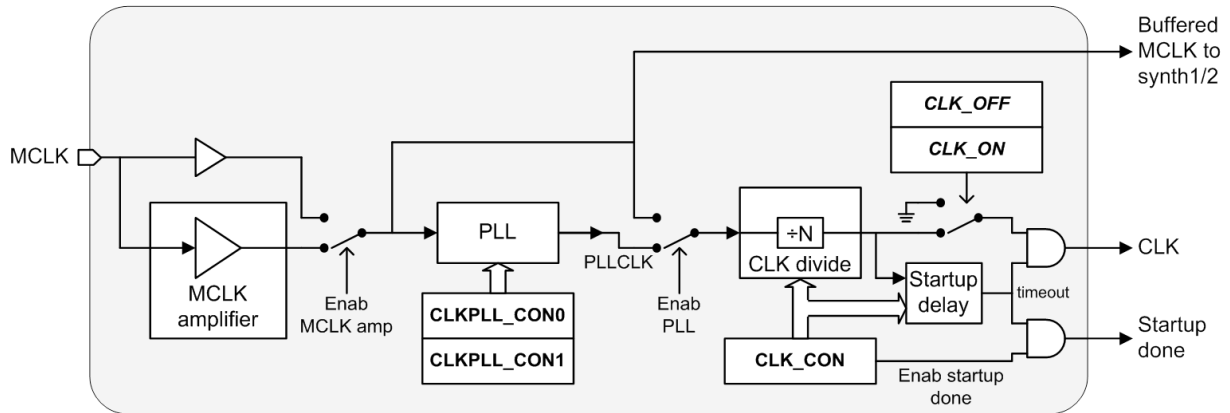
Buffered MCLK to synth1/2

MCLK

CLK_OFF

CLK_ON

PLL

PLLCLK

÷N

CLK divide

Startup delay

timeout

CLK

MCLK amplifier

Enab MCLK amp

CLKPLL_CON0

CLKPLL_CON1

Enab PLL

CLK_CON

Enab startup done

Startup done